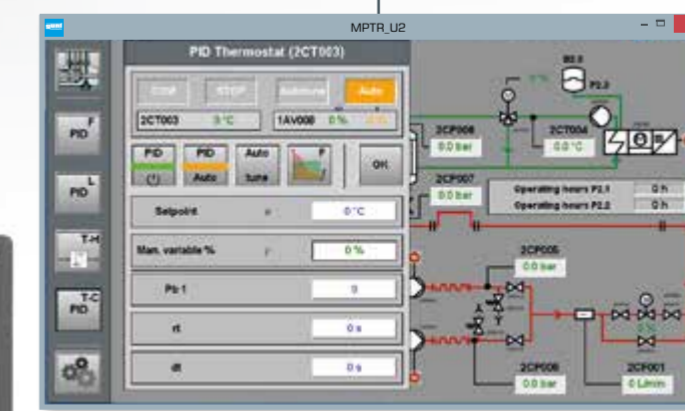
MPTR_U2

PID Thermostat (2CT003)

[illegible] STOP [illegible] Auto

2CT003 0 °C 1AV008 0 % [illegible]

PID F

PID L

T-H

T-C PID

PID PID Auto Auto tune OK

Setpoint 0 °C

Man. variable % 0 %

Pb 1 0

rt 0 s

dt 0 s

2CP008 0.0 bar

2CT004 0.0 °C

2CP007 0.0 bar

Operating hours P2.1 0 h

Operating hours P2.2 0 h

2CP005 0.0 bar

2CP006 0.0 bar

2CF001 0 L/min

P2.2